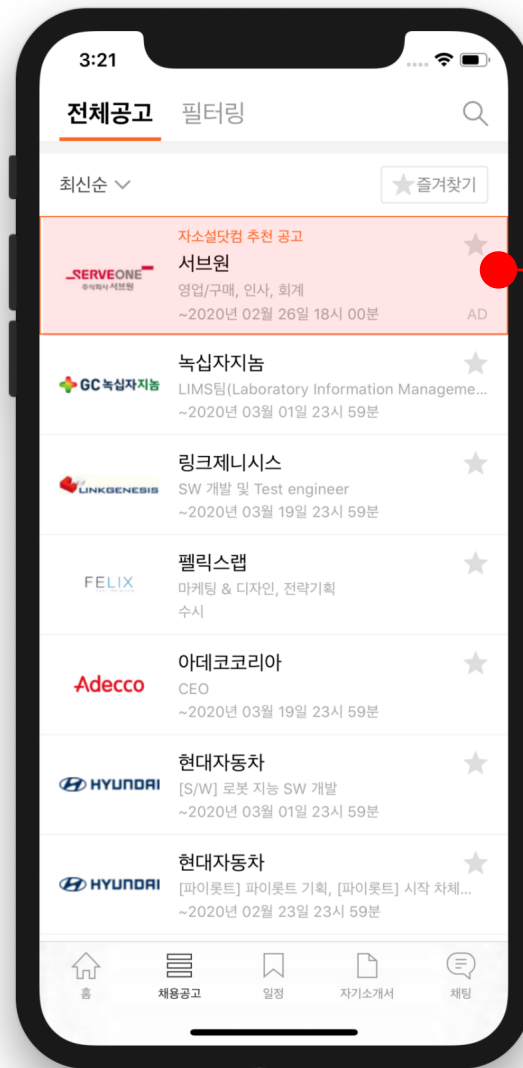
3:21

전체공고 필터링

최신순

즐겨찾기

자소설닷컴 추천 공고
SERVEONE 주식회사 서브원
서브원
영업/구매, 인사, 회계
~2020년 02월 26일 18시 00분
AD

GC 녹십자지놈
녹십자지놈
LIMS팀(Laboratory Information Manageme...
~2020년 03월 01일 23시 59분

LINKGENESIS
링크제니시스
SW 개발 및 Test engineer
~2020년 03월 19일 23시 59분

FELIX
펠릭스랩
마케팅 & 디자인, 전략기획
수시

Adecco
아데코코리아
CEO
~2020년 03월 19일 23시 59분

HYUNDAI
현대자동차
[S/W] 로봇 지능 SW 개발
~2020년 03월 01일 23시 59분

HYUNDAI
현대자동차
[파이롯트] 파이롯트 기획, [파이롯트] 시작 차체...
~2020년 02월 23일 23시 59분

홈 채용공고 일정 자기소개서 채팅